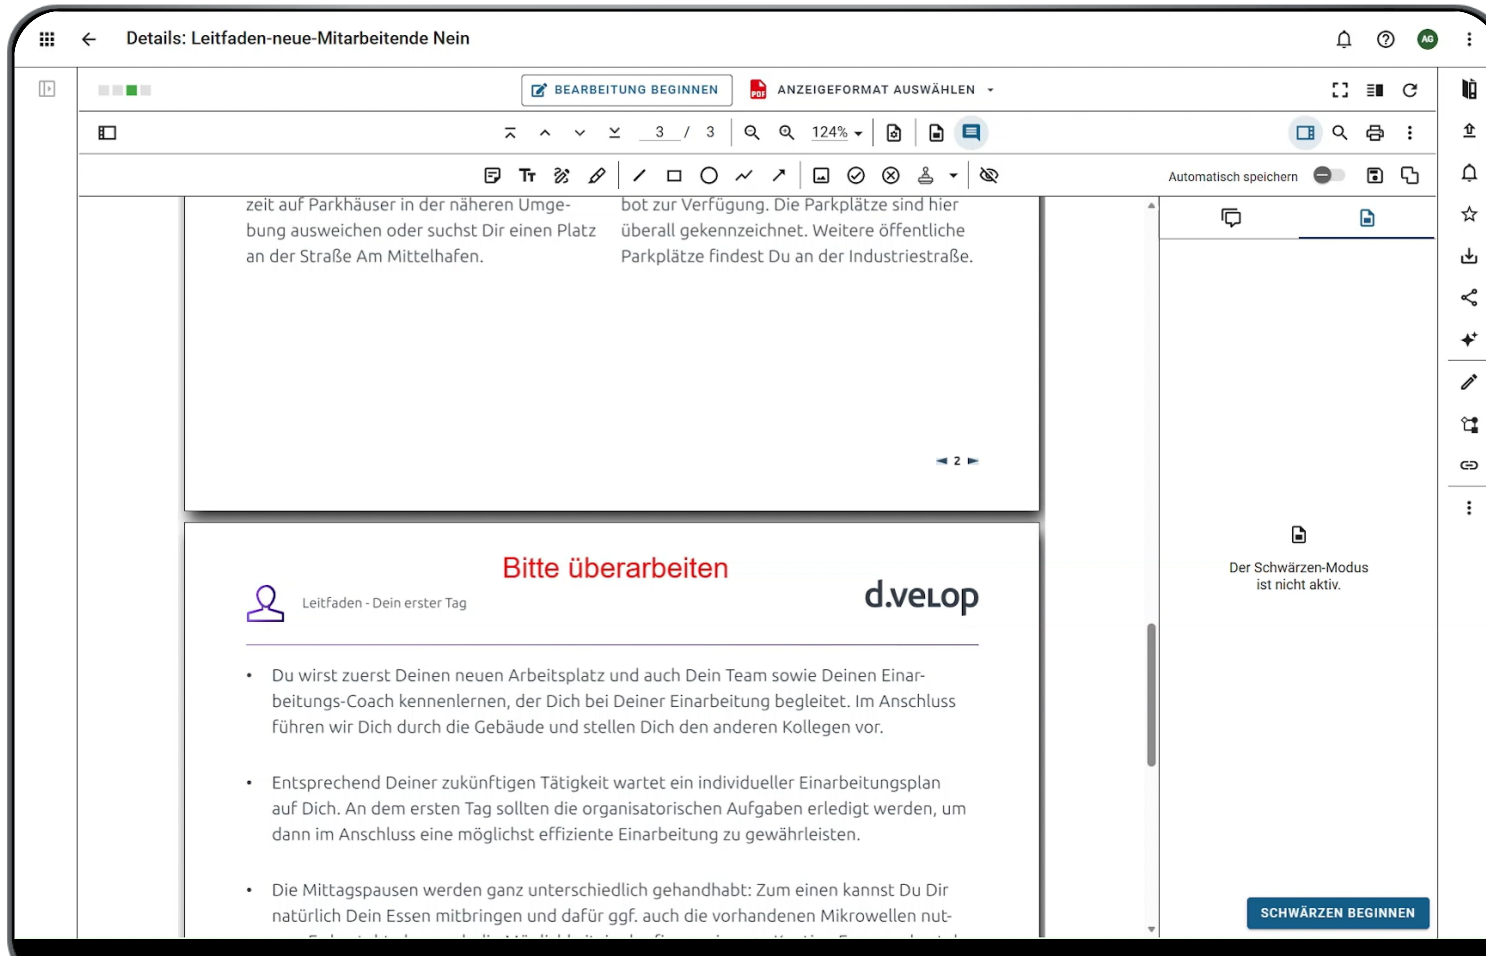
Details: Leitfaden-neue-Mitarbeitende Nein

AG

BEARBEITUNG BEGINNEN

ANZEIGEFORMAT AUSWÄHLEN

3 / 3

124%

Automatisch speichern

zeit auf Parkhäuser in der näheren Umgebung ausweichen oder suchst Dir einen Platz an der Straße Am Mittelhafen.

bot zur Verfügung. Die Parkplätze sind hier überall gekennzeichnet. Weitere öffentliche Parkplätze findest Du an der Industriestraße.

◄ 2 ►

Bitte überarbeiten

Leitfaden - Dein erster Tag

d.velop

• Du wirst zuerst Deinen neuen Arbeitsplatz und auch Dein Team sowie Deinen Einarbeitungs-Coach kennenlernen, der Dich bei Deiner Einarbeitung begleitet. Im Anschluss führen wir Dich durch die Gebäude und stellen Dich den anderen Kollegen vor.

• Entsprechend Deiner zukünftigen Tätigkeit wartet ein individueller Einarbeitungsplan auf Dich. An dem ersten Tag sollten die organisatorischen Aufgaben erledigt werden, um dann im Anschluss eine möglichst effiziente Einarbeitung zu gewährleisten.

• Die Mittagspausen werden ganz unterschiedlich gehandhabt: Zum einen kannst Du Dir natürlich Dein Essen mitbringen und dafür ggf. auch die vorhandenen Mikrowellen nut- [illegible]

Der Schwärzen-Modus ist nicht aktiv.

SCHWÄRZEN BEGINNEN